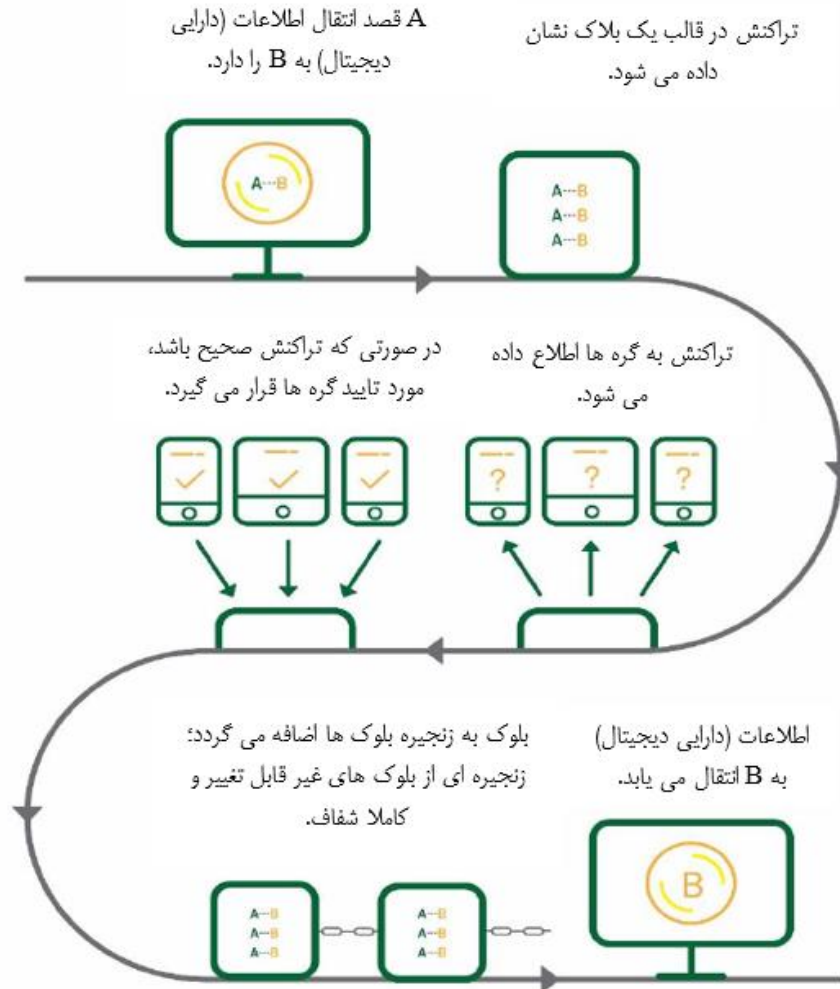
A قصد انتقال اطلاعات (دارایی دیجیتال) به B را دارد.

A---B

تراکنش در قالب یک بلاک نشان داده می شود.

A---B
A---B
A---B

تراکنش به گره ها اطلاع داده می شود.

?
?
?

در صورتی که تراکنش صحیح باشد، مورد تایید گره ها قرار می گیرد.

اطلاعات (دارایی دیجیتال) به B انتقال می یابد.

B

بلوک به زنجیره بلوک ها اضافه می گردد؛ زنجیره ای از بلوک های غیر قابل تغییر و کاملا شفاف.

A---B
A---B
A---B

A---B
A---B
A---B